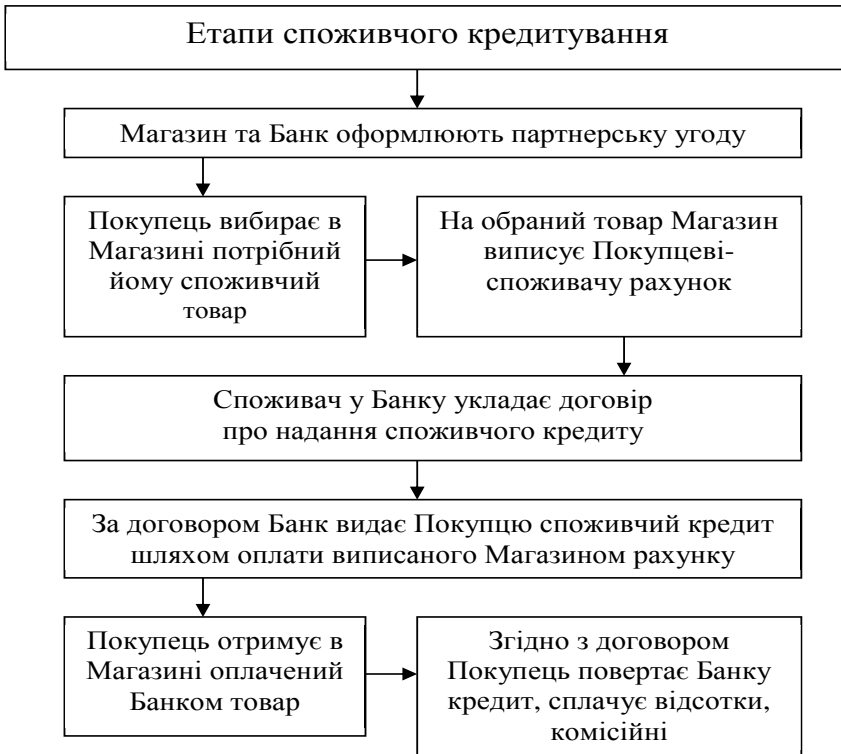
Етапи споживчого кредитування

Магазин та Банк оформлюють партнерську угоду

Покупець вибирає в Магазині потрібний йому споживчий товар

На обраний товар Магазин виписує Покупцеві-споживачу рахунок

Споживач у Банку укладає договір про надання споживчого кредиту

За договором Банк видає Покупцю споживчий кредит шляхом оплати виписаного Магазином рахунку

Покупець отримує в Магазині оплачений Банком товар

Згідно з договором Покупець повертає Банку кредит, сплачує відсотки, комісійні